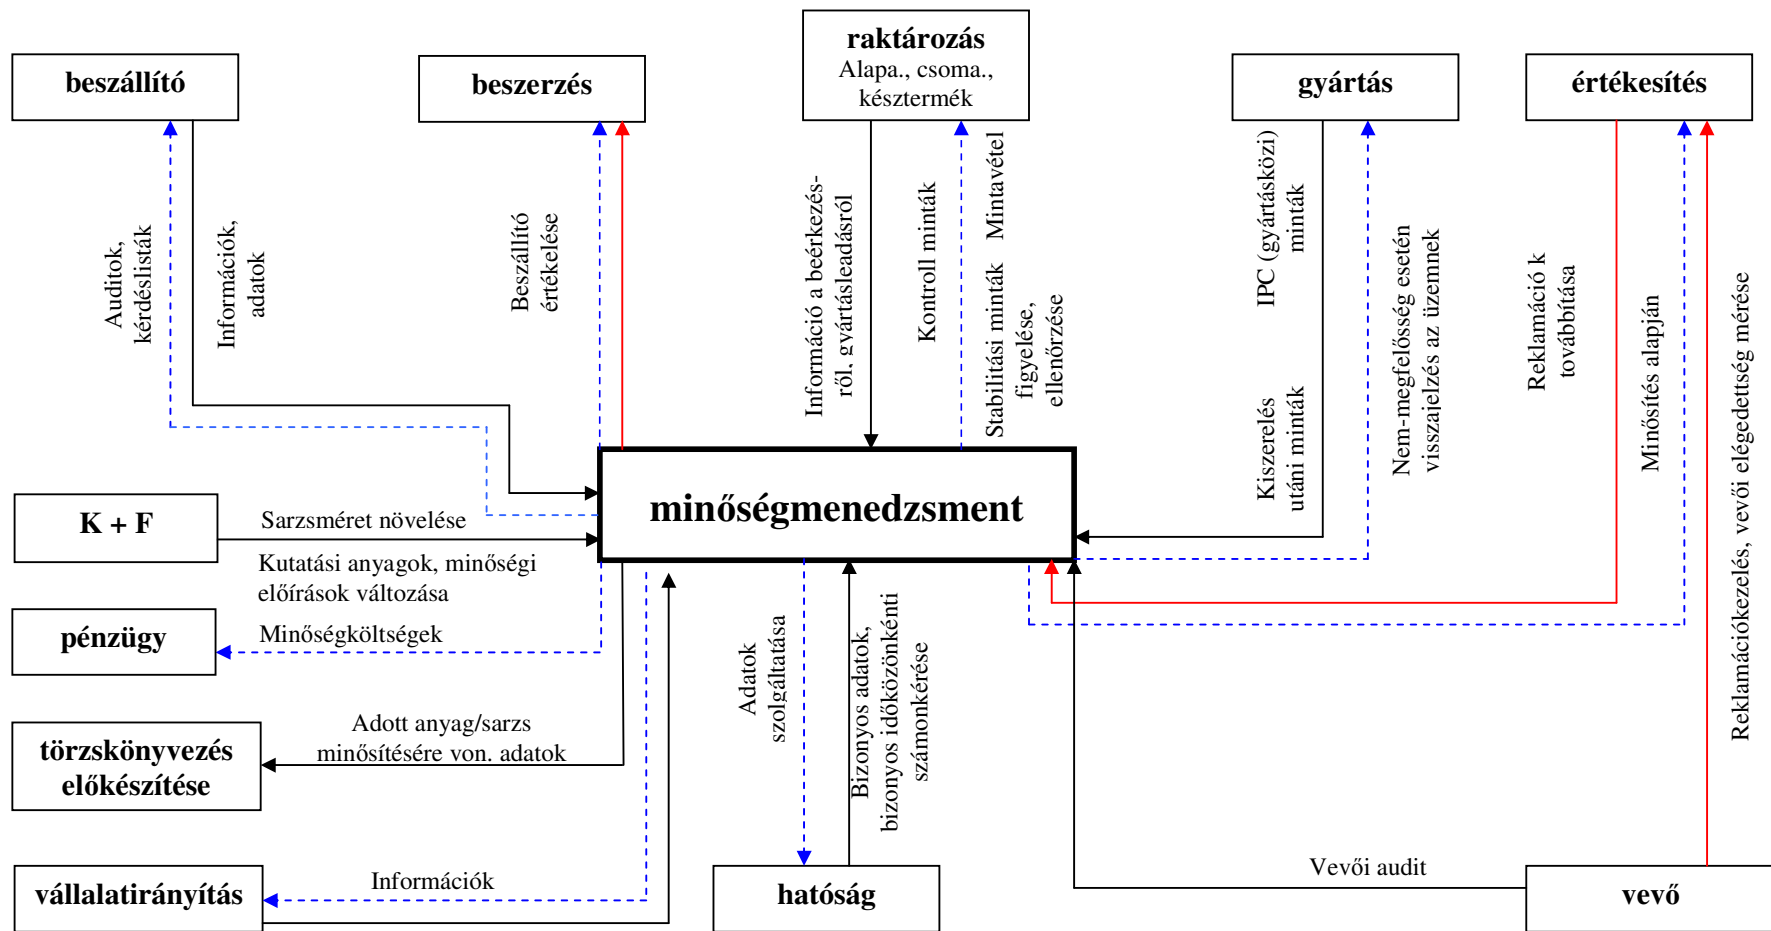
beszállító

beszerzés

raktározás
Alapa., csoma., késztermék

gyártás

értékesítés

Auditok, kérdéslisták

Információk, adatok

Beszállító értékelése

Információ a beérkezés-ről, gyártásleadásról

Kontroll minták

Mintavétel

Stabilitási minták figyelése, ellenőrzése

IPC (gyártásközi) minták

Kiszerelés utáni minták

Nem-megfelelősség esetén visszajelzés az üzemnek

Reklamáció k továbbítása

Minősítés alapján

Reklamációkezelés, vevői elégedettség mérése

K + F

Sarzsméret növelése

Kutatási anyagok, minőségi előírások változása

minőségmenedzsment

pénzügy

Minőségköltségek

törzskönyvezés előkészítése

Adott anyag/sarzs minősítésére von. adatok

vállalatirányítás

Információk

Adatok szolgáltatása

Bizonyos adatok, bizonyos időközönkénti számonkérése

hatóság

Vevői audit

vevő